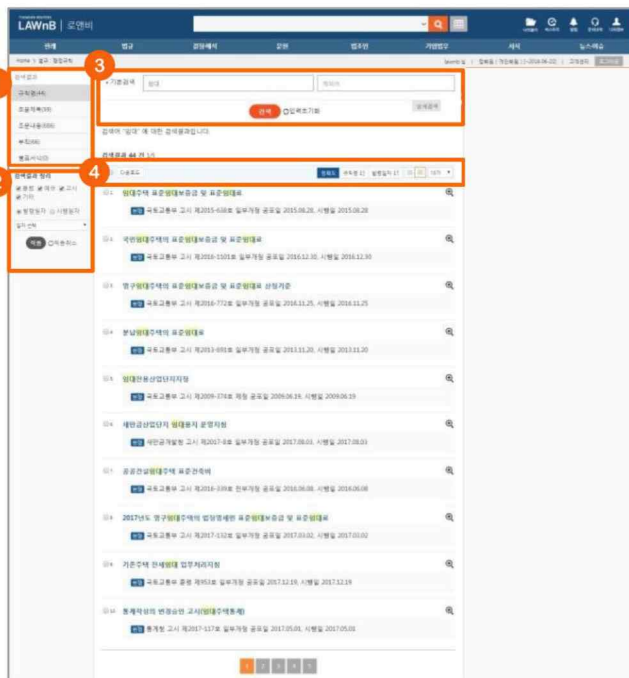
LAWnB | 로앤비

판례 법규 결정해석 문헌 법조인 기업법무 서식 뉴스·해설

3

4

검색결과

규칙명(44)

조문제목(39)

조문내용(688)

부칙(66)

별표서식(0)

검색결과 정리

기본검색 임대

검색

검색어 "임대" 에 대한 검색결과입니다.

검색결과 44 건 1/3

정확도 공포일자 시행일자 10 20 10개

1. 임대주택 표준임대보증금 및 표준임대료
국토교통부 고시 제2015-638호 일부개정 공포일 2015.08.28, 시행일 2015.08.28

2. 국민임대주택의 표준임대보증금 및 표준임대료
국토교통부 고시 제2016-1101호 일부개정 공포일 2016.12.30, 시행일 2016.12.30

3. 영구임대주택의 표준임대보증금 및 표준임대료 산정기준
국토교통부 고시 제2016-772호 일부개정 공포일 2016.11.25, 시행일 2016.11.25

4. 분납임대주택의 표준임대료
국토교통부 고시 제2013-691호 일부개정 공포일 2013.11.20, 시행일 2013.11.20

5. 임대전용산업단지지정
국토교통부 고시 제2009-374호 일부개정 공포일 2009.06.19, 시행일 2009.06.19

6. 새만금산업단지 임대용지 운영지침
새만금개발청 고시 제2017-8호 일부개정 공포일 2017.08.03, 시행일 2017.08.03

7. 공공건설임대주택 표준건축비
국토교통부 고시 제2016-339호 전부개정 공포일 2016.06.08, 시행일 2016.06.08

8. 2017년도 영구임대주택의 법령명제한 표준임대보증금 및 표준임대료
국토교통부 고시 제2017-132호 일부개정 공포일 2017.03.02, 시행일 2017.03.02

9. 기존주택 전세임대 업무처리지침
국토교통부 훈령 제953호 일부개정 공포일 2017.12.19, 시행일 2017.12.19

10. 통계작성의 변경승인 고시(임대주택통계)
통계청 고시 제2017-117호 일부개정 공포일 2017.05.01, 시행일 2017.05.01

1 2 3 4 5